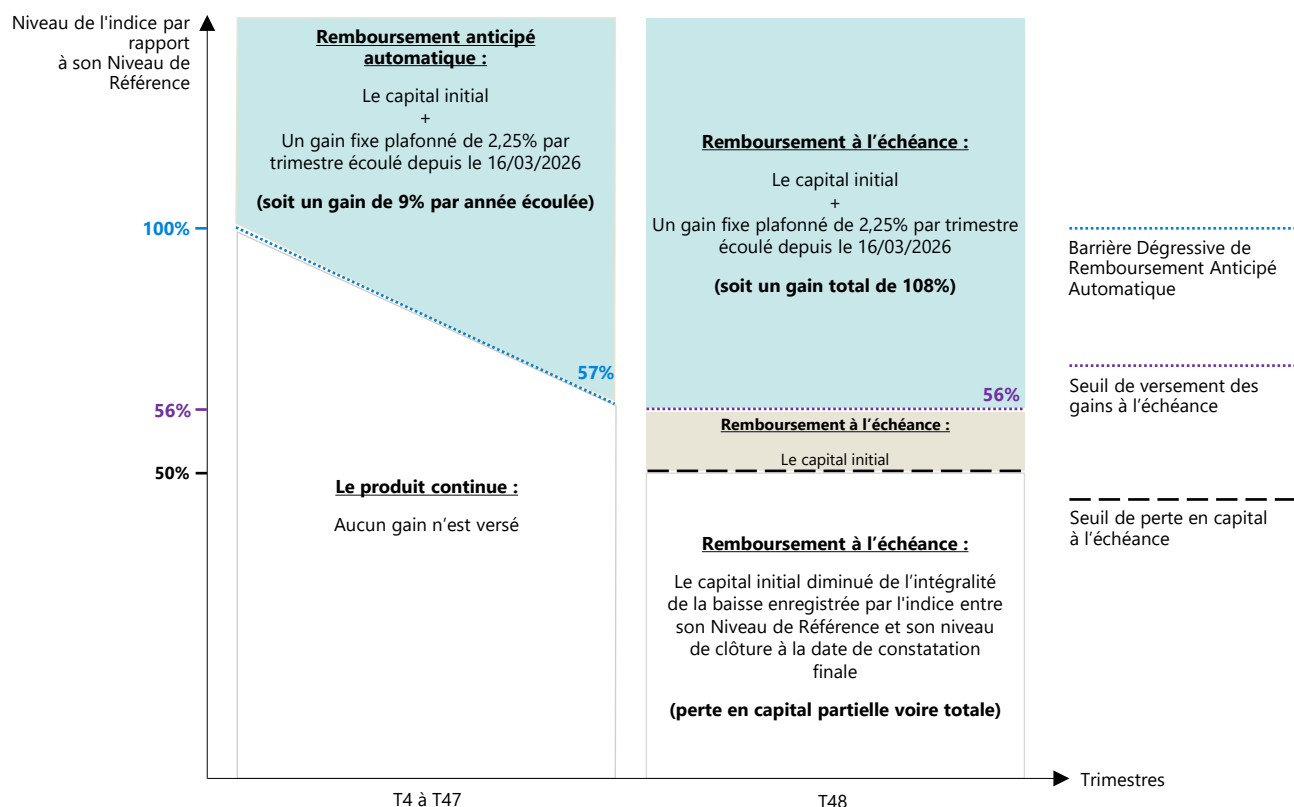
Niveau de l'indice par rapport à son Niveau de Référence

Remboursement anticipé automatique :

Le capital initial
+
Un gain fixe plafonné de 2,25% par trimestre écoulé depuis le 16/03/2026

(soit un gain de 9% par année écoulée)

Remboursement à l'échéance :

Le capital initial
+
Un gain fixe plafonné de 2,25% par trimestre écoulé depuis le 16/03/2026

(soit un gain total de 108%)

100%

Barrière Dégressive de Remboursement Anticipé Automatique

57%

Seuil de versement des gains à l'échéance

56%

56%

Remboursement à l'échéance :

Le capital initial

50%

Le produit continue :

Aucun gain n'est versé

Seuil de perte en capital à l'échéance

Remboursement à l'échéance :

Le capital initial diminué de l'intégralité de la baisse enregistrée par l'indice entre son Niveau de Référence et son niveau de clôture à la date de constatation finale

(perte en capital partielle voire totale)

Trimestres

T4 à T47

T48